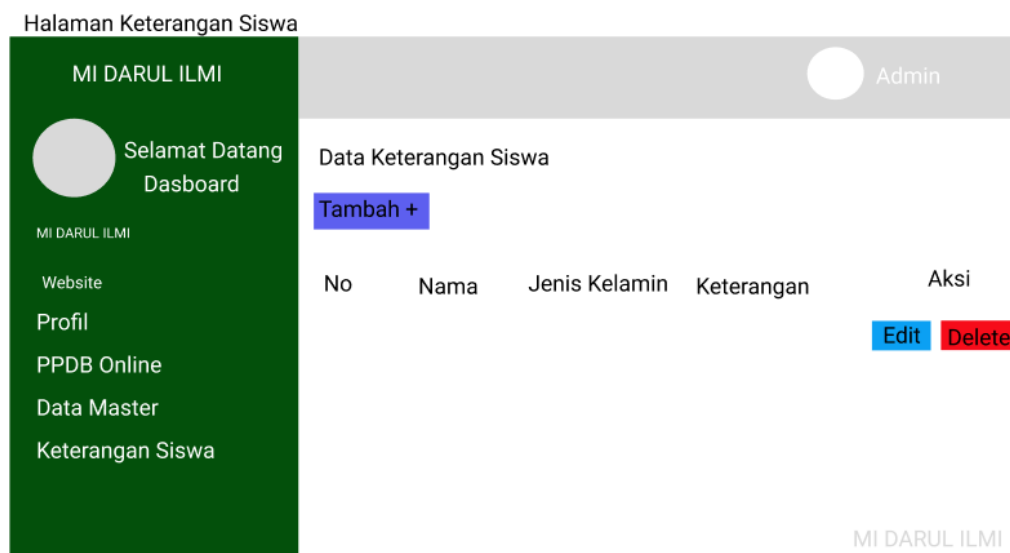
Halaman Keterangan Siswa

MI DARUL ILMI

Admin

Selamat Datang Dasboard

MI DARUL ILMI

Website

Profil

PPDB Online

Data Master

Keterangan Siswa

Data Keterangan Siswa

Tambah +

| No | Nama | Jenis Kelamin | Keterangan | Aksi |
|---|---|---|---|---|
| | | | | Edit Delete |

MI DARUL ILMI